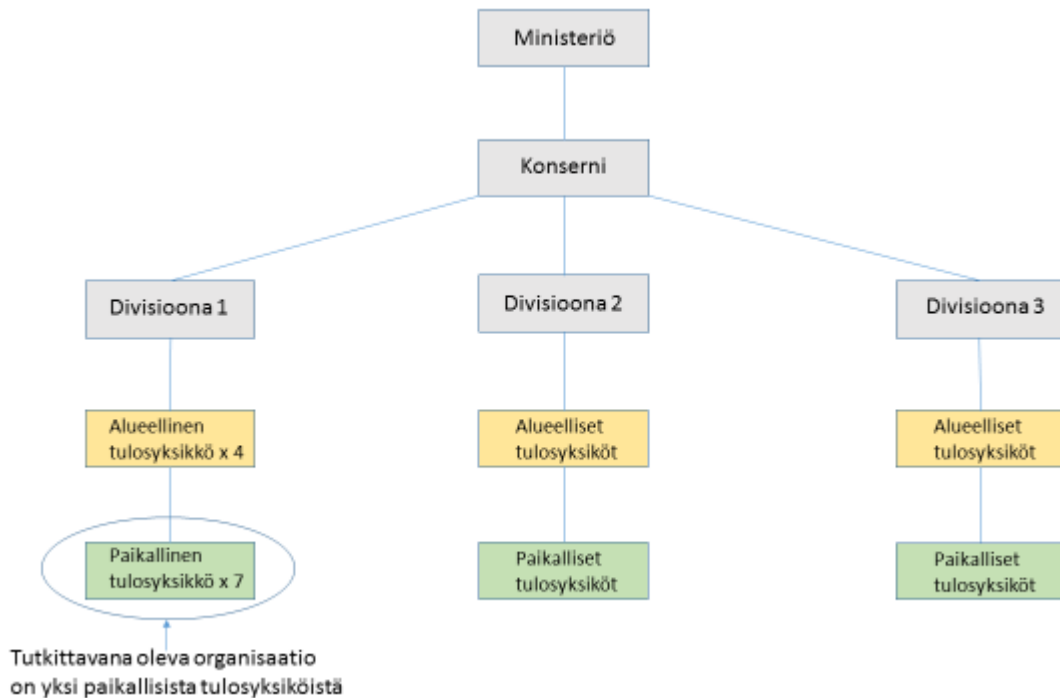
Ministeriö

Konserni

Divisioona 1

Divisioona 2

Divisioona 3

Alueellinen tulosyksikkö x 4

Alueelliset tulosyksiköt

Alueelliset tulosyksiköt

Paikallinen tulosyksikkö x 7

Paikalliset tulosyksiköt

Paikalliset tulosyksiköt

Tutkittavana oleva organisaatio on yksi paikallisista tulosyksiköistä